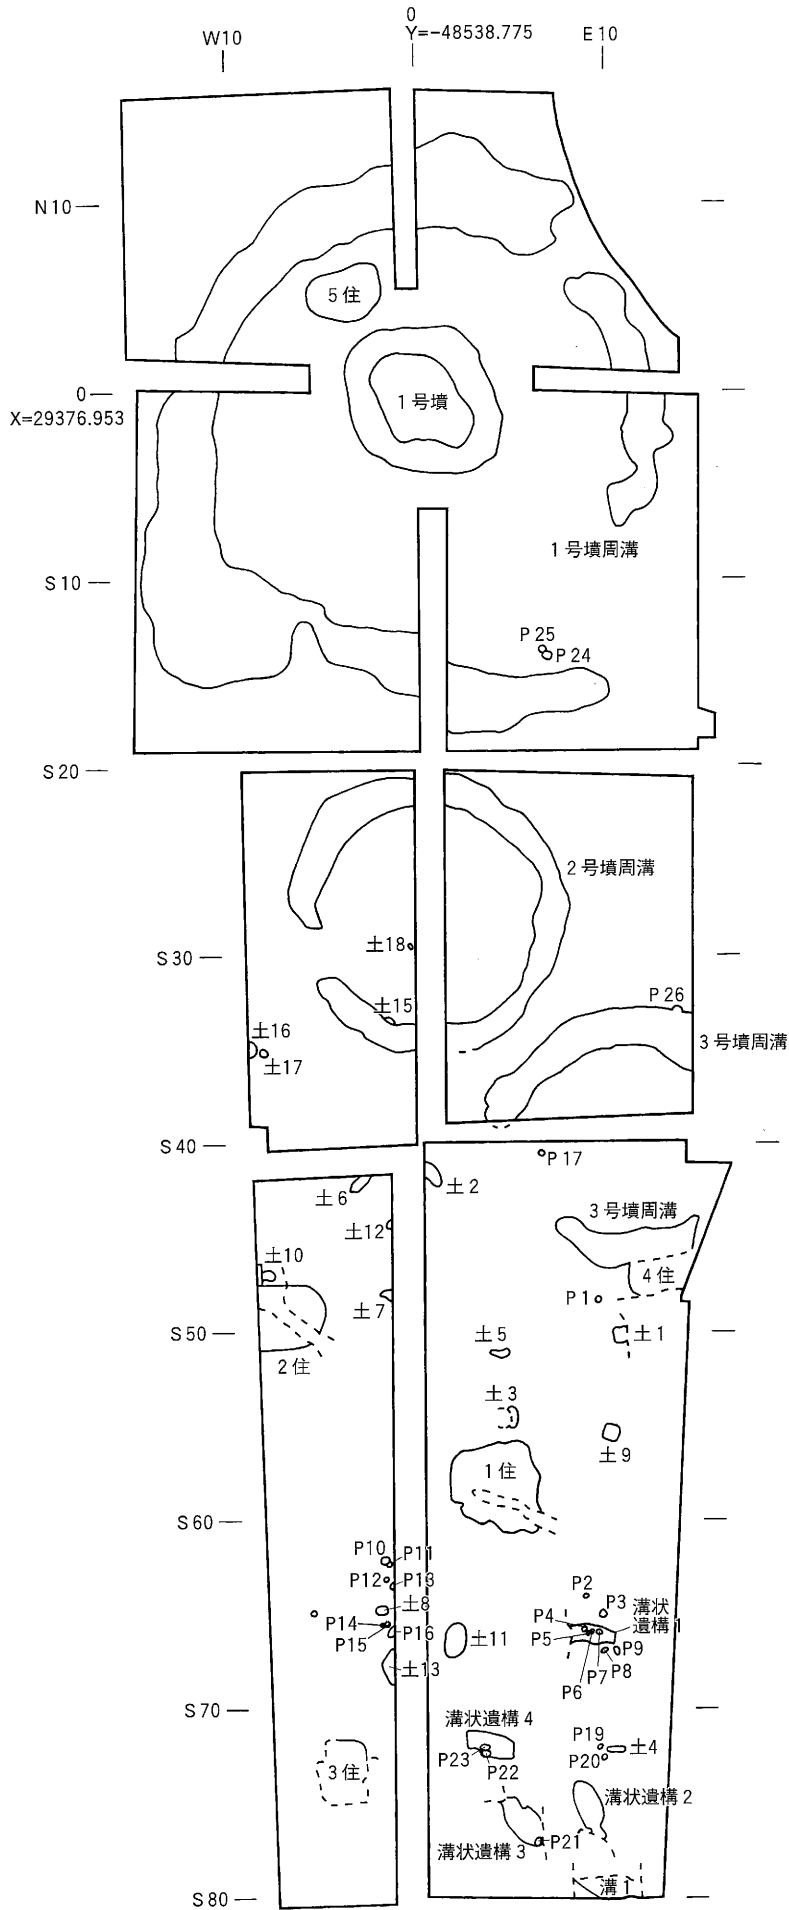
W10

0
Y=-48538.775

E10

N10

5住

0
X=29376.953

1号墳

1号墳周溝

S10

P25
P24

S20

2号墳周溝

S30

土18

P26

土15

3号墳周溝

土16
土17

S40

P17

土6

土2

土12

3号墳周溝

土10

4住

P1

土7

S50

土1

土5

2住

土3

土9

1住

S60

P10
P11
P12
P13

P2
P3

溝状遺構1

土8

P4

P14
P15
P16

土11

P5
P9

P7
P8

土13

P6

S70

溝状遺構4

P19

土4

P20

P23
P22

3住

溝状遺構2

P21

溝状遺構3

S80

溝1